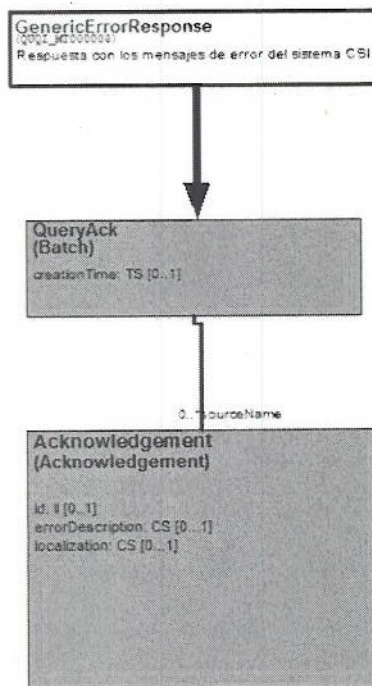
GenericErrorResponse
(QDQS_MC000000)
Respuesta con los mensajes de error del sistema CSI

QueryAck
(Batch)

creationTime: TS [0..1]

0..*sourceName

Acknowledgement
(Acknowledgement)

id: II [0..1]
errorDescription: CS [0...1]
localization: CS [0..1]